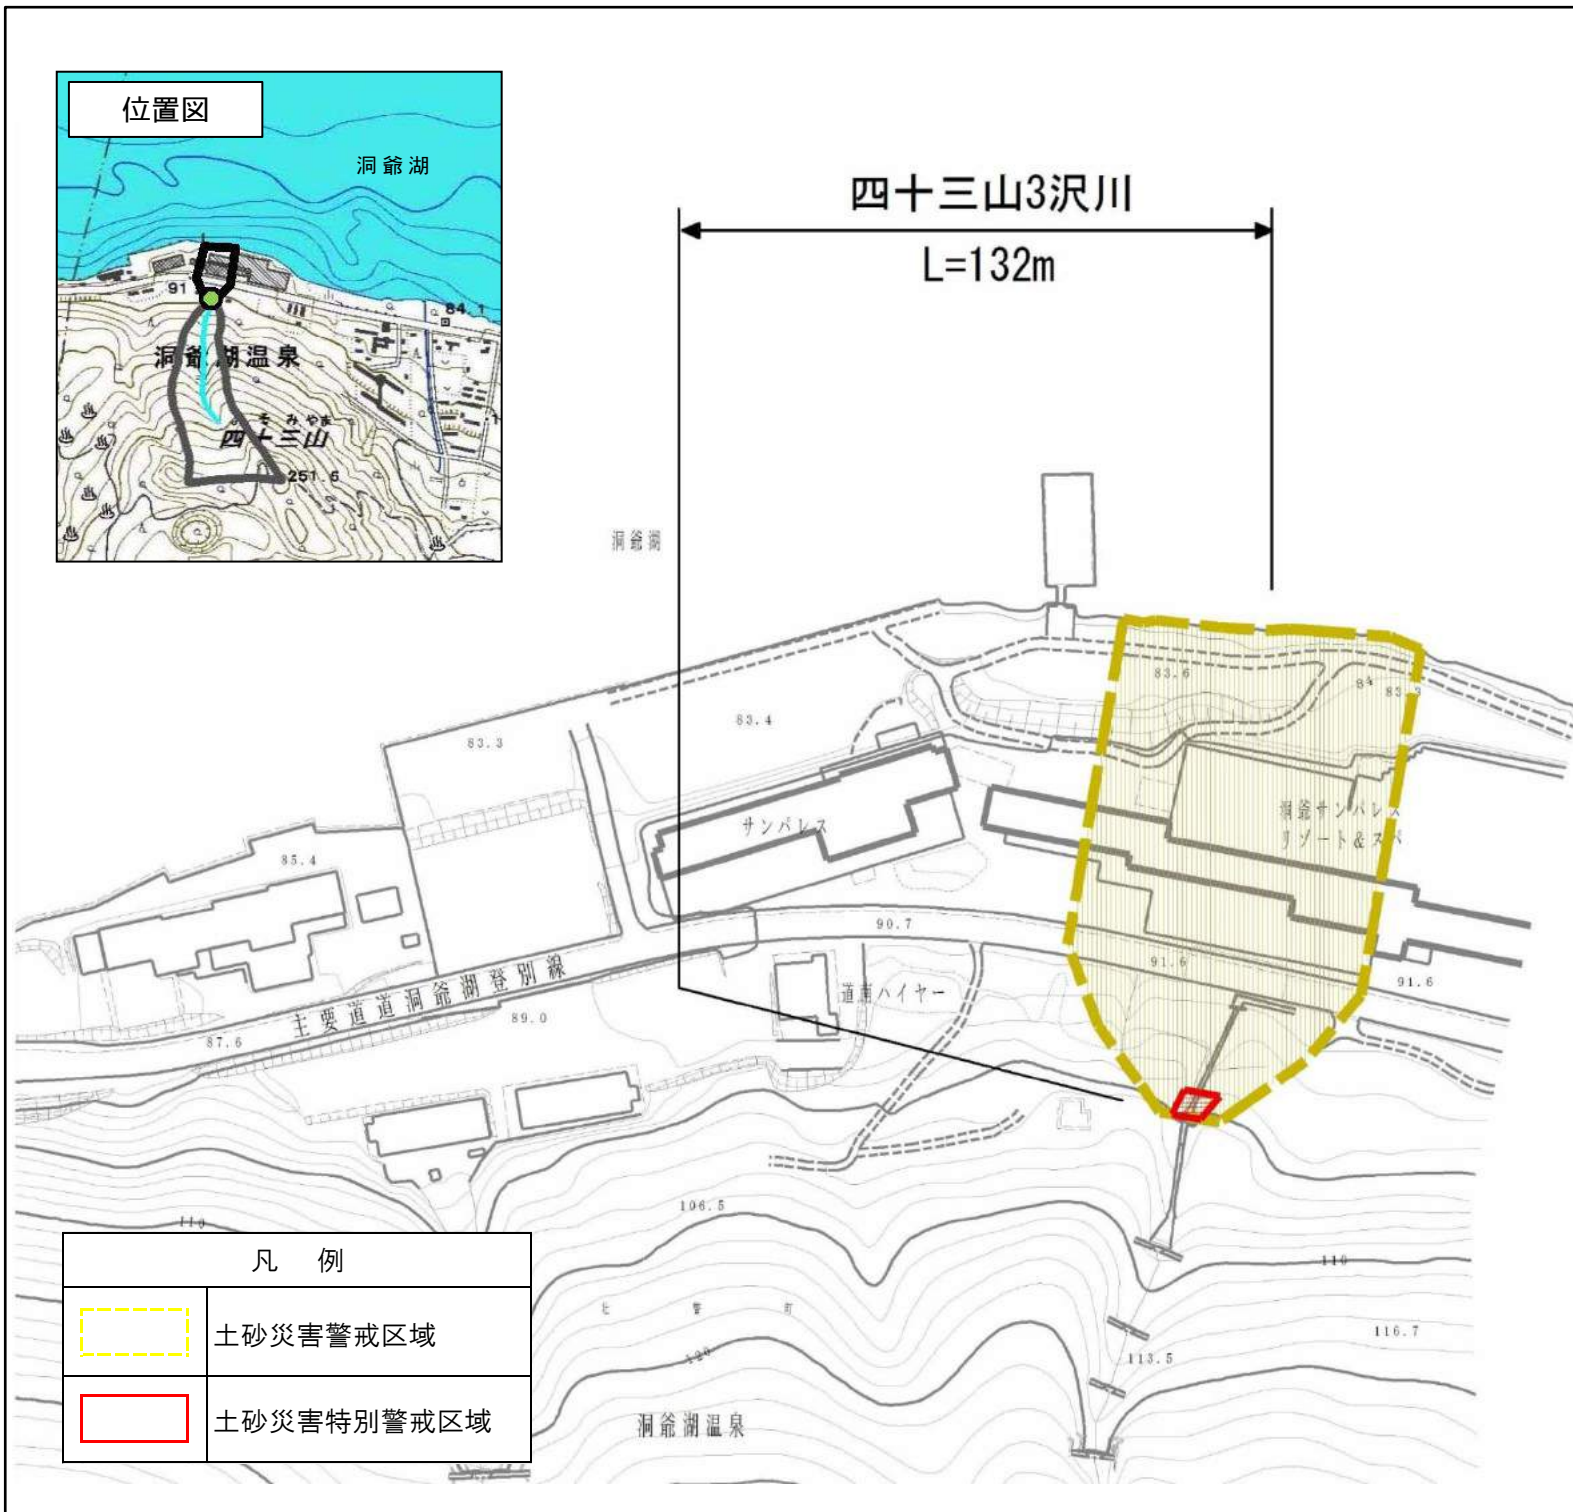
位置図

洞爺湖

91

84.1

洞爺湖温泉

そみやま
四十三山

251.6

四十三山3沢川

L=132m

洞爺湖

83.6

84

83.3

83.4

83.3

サンパレス

洞爺サンパレス
リゾート&スパ

85.4

90.7

91.6

91.6

主要道道洞爺湖登別線

89.0

87.6

道南ハイヤー

106.5

110

110

116.7

113.5

120

洞爺湖温泉

凡　例

| | |
|---|---|
| | 土砂災害警戒区域 |
| | 土砂災害特別警戒区域 |